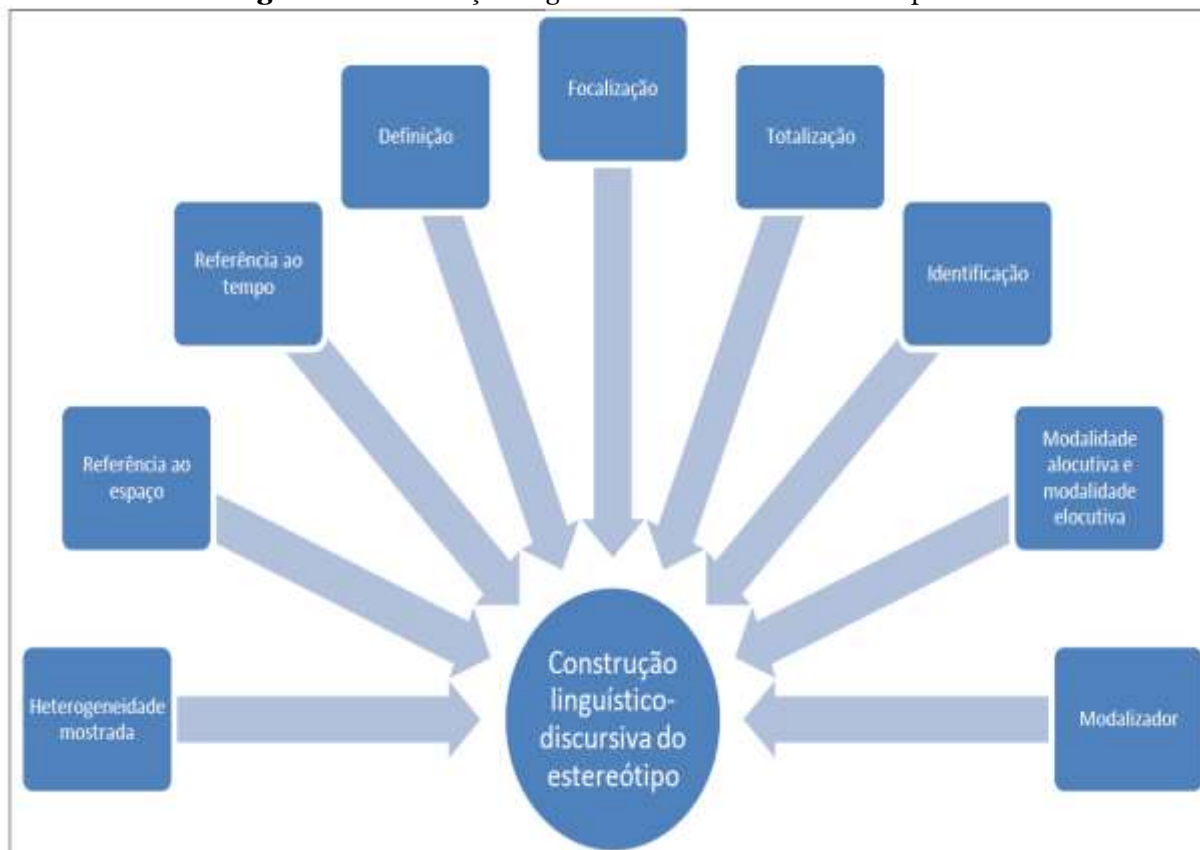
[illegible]

Focalização

Definição

Totalização

Referência ao tempo

Identificação

Referência ao espaço

Modalidade alocutiva e modalidade elocutiva

Heterogeneidade mostrada

Construção linguístico-discursiva do estereótipo

Modalizador